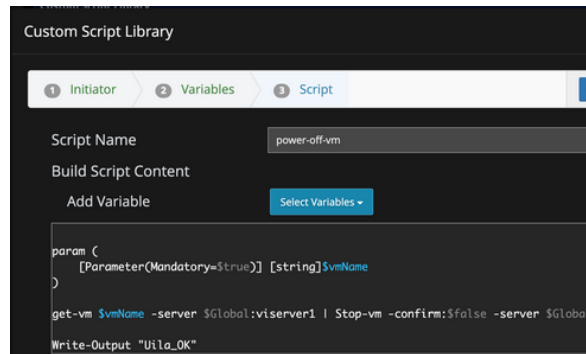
Custom Script Library

1 Initiator
2 Variables
3 Script

Script Name
power-off-vm
Build Script Content
Add Variable
Select Variables

param (
[Parameter(Mandatory=$true)] [string]$vmName
)

get-vm $vmName -server $Global:viserver1 | Stop-vm -confirm:$false -server $Globa

Write-Output "Uila_OK"